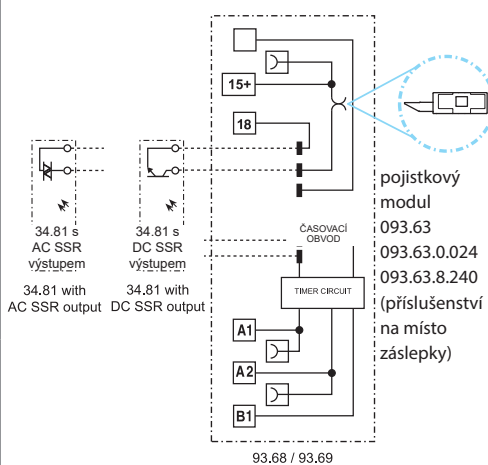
15+

18

pojistkový modul 093.63 093.63.0.024 093.63.8.240 (příslušenství na místo záslepky)

34.81 s AC SSR výstupem

34.81 with AC SSR output

34.81 s DC SSR výstupem

34.81 with DC SSR output

ČASOVACÍ OBVOD

TIMER CIRCUIT

A1

A2

B1

93.68 / 93.69